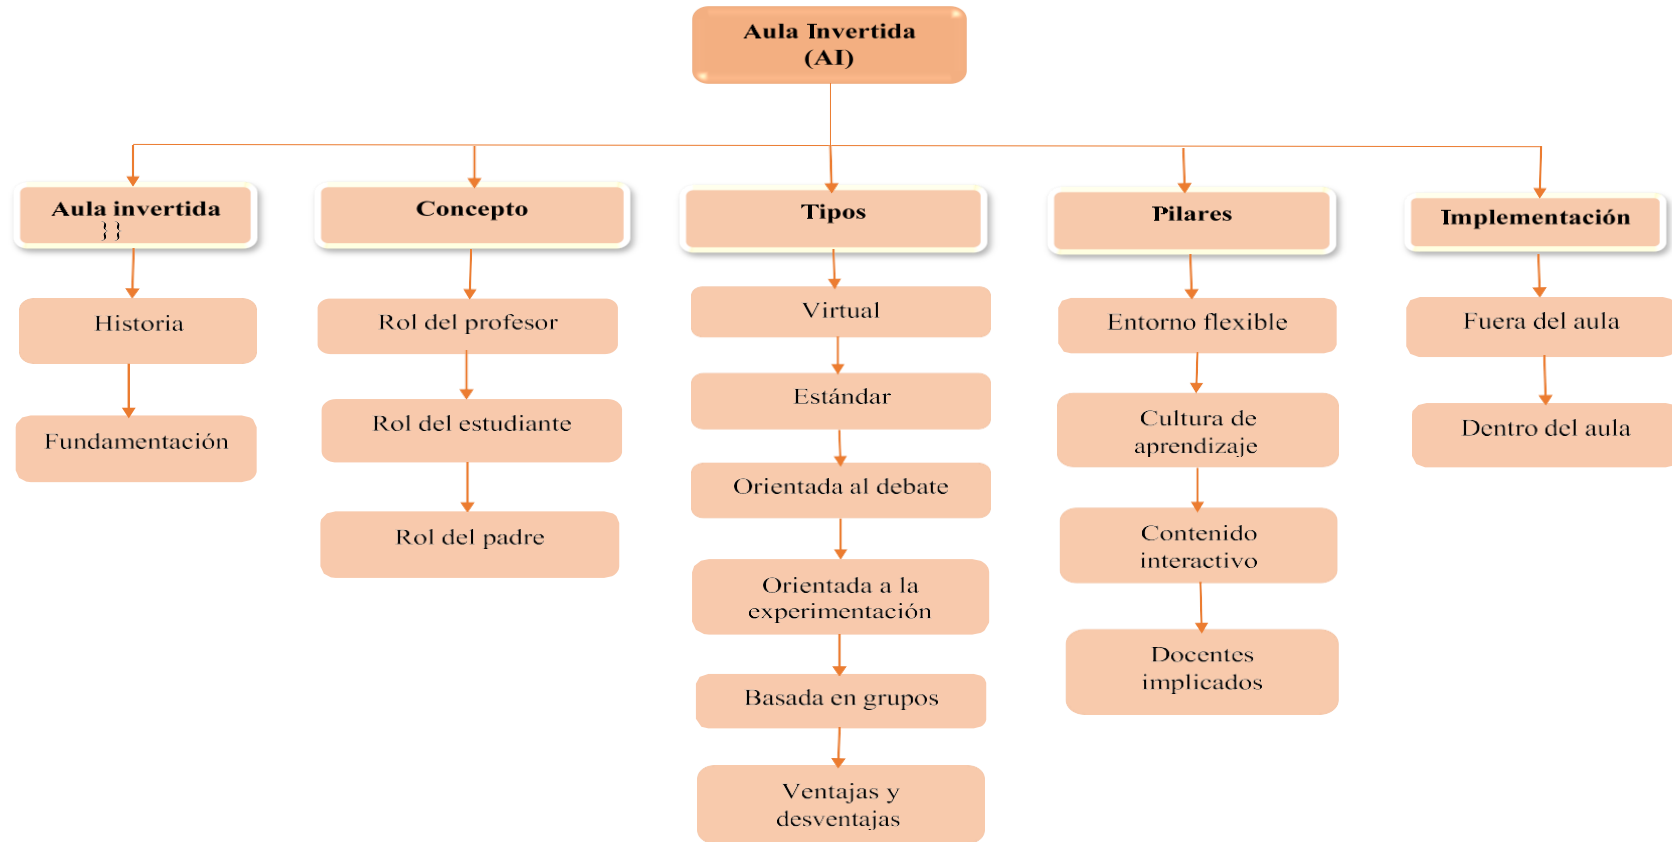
Aula Invertida (AI)

Aula invertida
}}

Historia

Fundamentación

Concepto

Rol del profesor

Rol del estudiante

Rol del padre

Tipos

Virtual

Estándar

Orientada al debate

Orientada a la experimentación

Basada en grupos

Ventajas y desventajas

Pilares

Entorno flexible

Cultura de aprendizaje

Contenido interactivo

Docentes implicados

Implementación

Fuera del aula

Dentro del aula